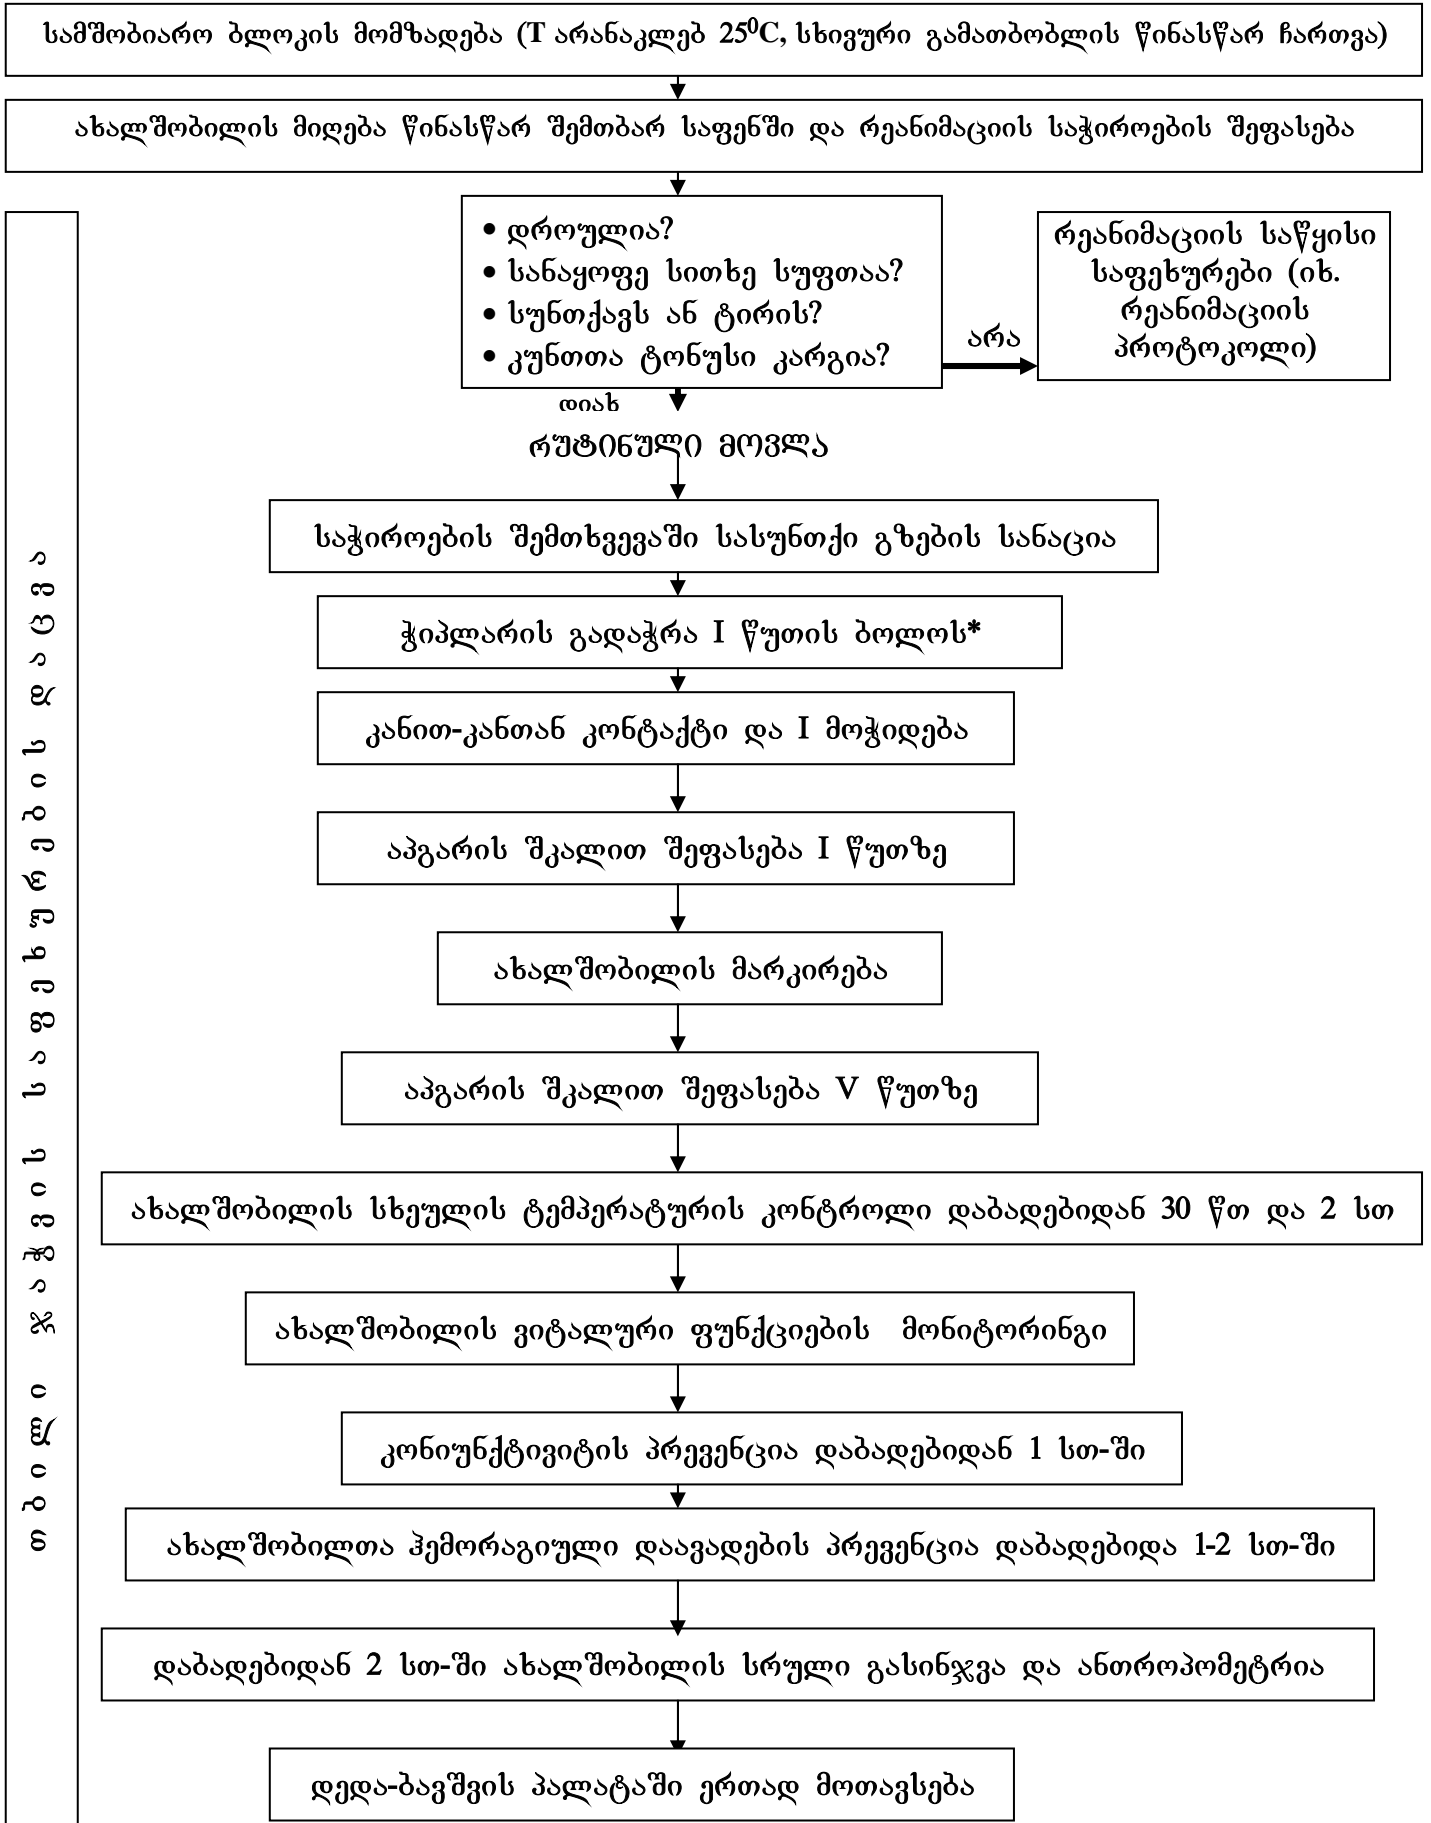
სამშობიარო ბლოკის მომზადება (T არანაკლებ 25$^0$C, სხივური გამათბობლის წინასწარ ჩართვა)

ახალშობილის მიღება წინასწარ შემთბარ საფენში და რეანიმაციის საჭიროების შეფასება

თბილი ჯაჭვის საფეხურების დაცვა

• დროულია?
• სანაყოფე სითხე სუფთაა?
• სუნთქავს ან ტირის?
• კუნთთა ტონუსი კარგია?

არა

რეანიმაციის საწყისი საფეხურები (იხ. რეანიმაციის პროტოკოლი)

დიახ

რუტინული მოვლა

საჭიროების შემთხვევაში სასუნთქი გზების სანაცია

ჭიპლარის გადაჭრა I წუთის ბოლოს*

კანით-კანთან კონტაქტი და I მოჭიდება

აპგარის შკალით შეფასება I წუთზე

ახალშობილის მარკირება

აპგარის შკალით შეფასება V წუთზე

ახალშობილის სხეულის ტემპერატურის კონტროლი დაბადებიდან 30 წთ და 2 სთ

ახალშობილის ვიტალური ფუნქციების მონიტორინგი

კონიუნქტივიტის პრევენცია დაბადებიდან 1 სთ-ში

ახალშობილთა ჰემორაგიული დაავადების პრევენცია დაბადებიდა 1-2 სთ-ში

დაბადებიდან 2 სთ-ში ახალშობილის სრული გასინჯვა და ანთროპომეტრია

დედა-ბავშვის პალატაში ერთად მოთავსება